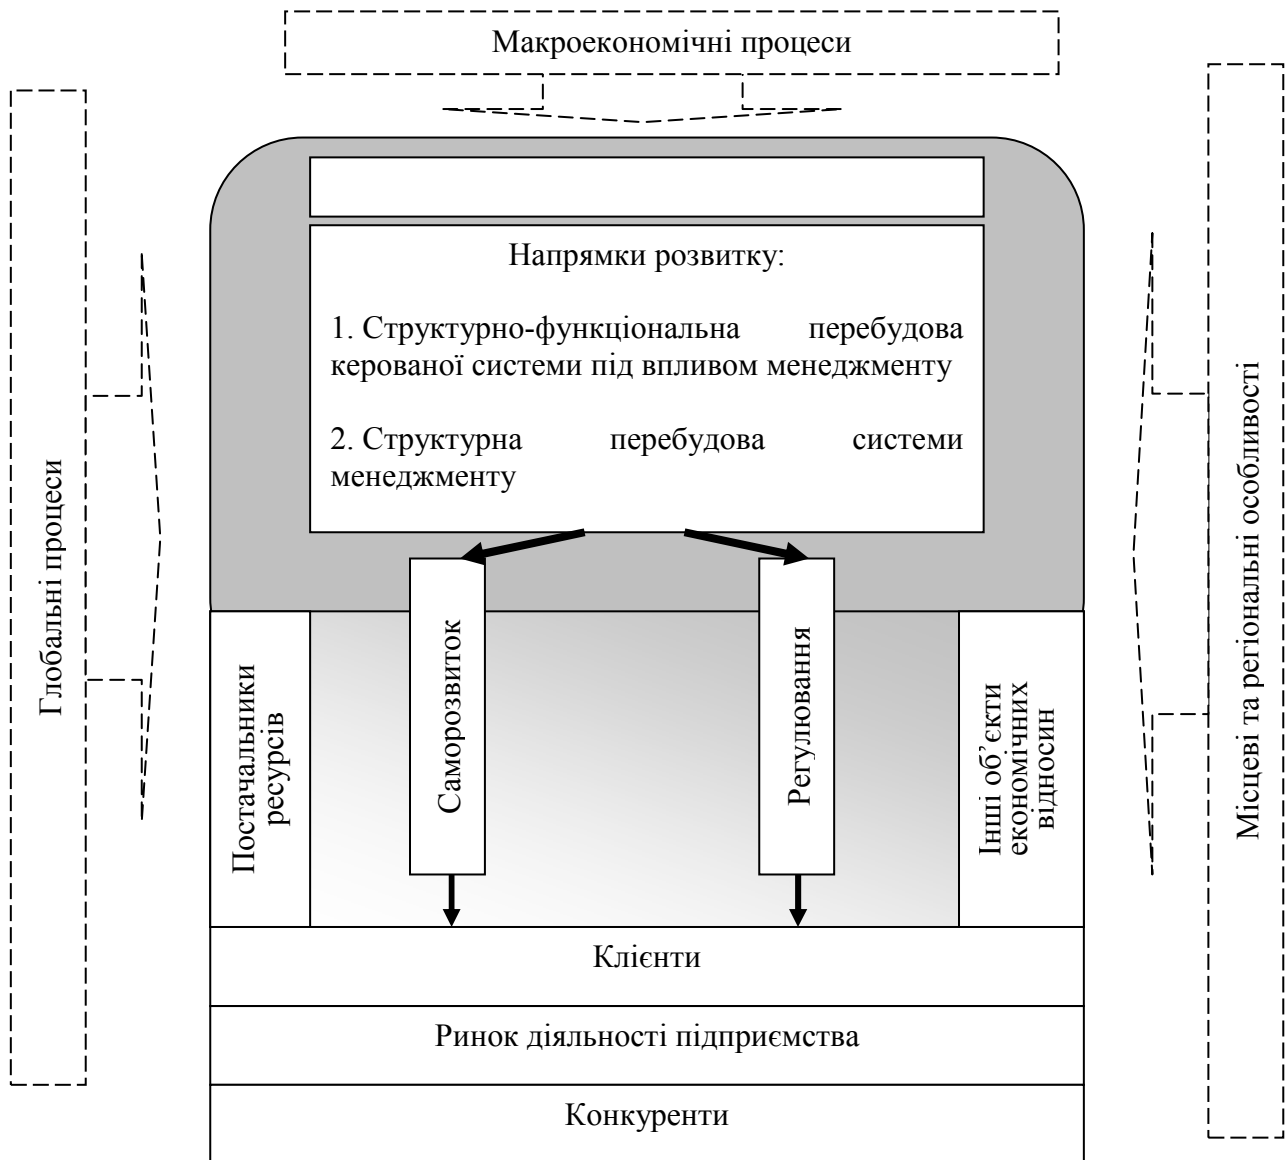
Макроекономічні процеси

Глобальні процеси

Місцеві та регіональні особливості

Напрямки розвитку:

1. Структурно-функціональна перебудова керованої системи під впливом менеджменту

2. Структурна перебудова системи менеджменту

Постачальники ресурсів

Саморозвиток

Регулювання

Інші об’єкти економічних відносин

Клієнти

Ринок діяльності підприємства

Конкуренти